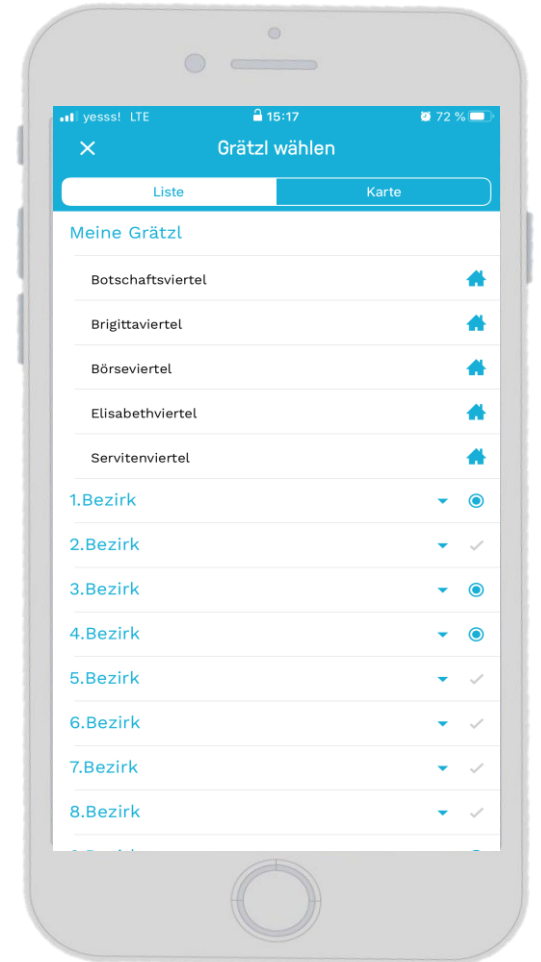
yesss! LTE 15:17 72 %

Grätzl wählen

Liste
Karte

Meine Grätzl

Botschaftsviertel

Brigittaviertel

Börseviertel

Elisabethviertel

Servitenviertel

1.Bezirk

2.Bezirk

3.Bezirk

4.Bezirk

5.Bezirk

6.Bezirk

7.Bezirk

8.Bezirk

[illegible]